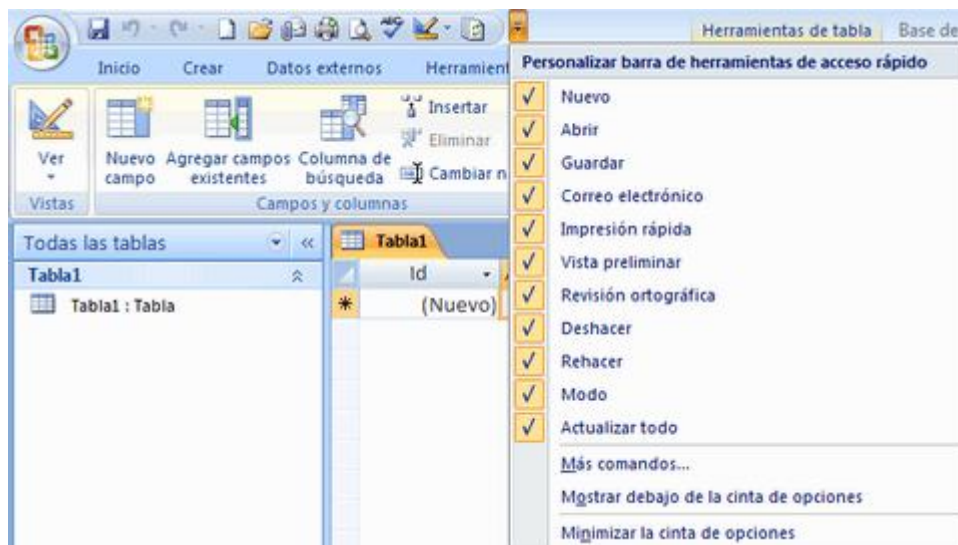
Herramientas de tabla Base de

Inicio Crear Datos externos Herramient

Ver

Nuevo campo

Agregar campos existentes

Columna de búsqueda

Insertar

Eliminar

Cambiar n

Vistas

Campos y columnas

Todas las tablas

Tabla1

Tabla1 : Tabla

Tabla1

Id

(Nuevo)

Personalizar barra de herramientas de acceso rápido

✓ Nuevo

✓ Abrir

✓ Guardar

✓ Correo electrónico

✓ Impresión rápida

✓ Vista preliminar

✓ Revisión ortográfica

✓ Deshacer

✓ Rehacer

✓ Modo

✓ Actualizar todo

Más comandos...

Mostrar debajo de la cinta de opciones

Minimizar la cinta de opciones